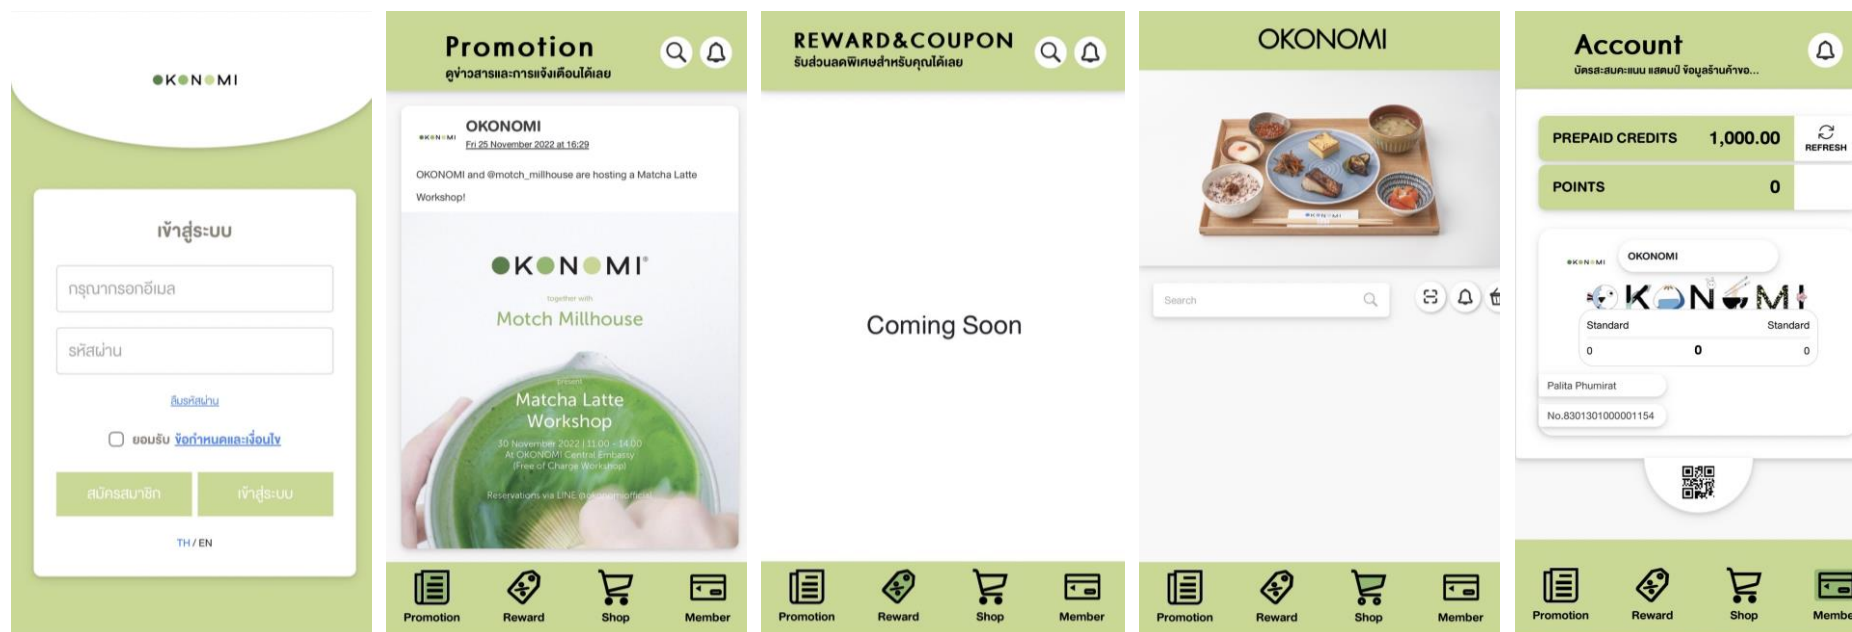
OKONOMI

เข้าสู่ระบบ

กรุณากรอกอีเมล

รหัสผ่าน

ลืมรหัสผ่าน

ยอมรับ ข้อกำหนดและเงื่อนไข

สมัครสมาชิก

เข้าสู่ระบบ

TH / EN

Promotion
ดูข่าวสารและการแจ้งเตือนได้เลย

OKONOMI
Fri 25 November 2022 at 16:29

OKONOMI and @motch_millhouse are hosting a Matcha Latte Workshop!

OKONOMI
together with
Motch Millhouse
present
Matcha Latte Workshop
30 November 2022 | 11:00 - 14:00
At OKONOMI Central Embassy
(Free of Charge Workshop)
Reservations via LINE @okonomiofficial

Promotion Reward Shop Member

REWARD&COUPON
รับส่วนลดพิเศษสำหรับคุณได้เลย

Coming Soon

Promotion Reward Shop Member

OKONOMI

Search

Promotion Reward Shop Member

Account
บัตรสะสมคะแนน แสตมป์ ข้อมูลร้านค้าของ...

PREPAID CREDITS 1,000.00
REFRESH

POINTS 0

OKONOMI
OKONOMI
Standard Standard
0 0 0
Palita Phumirat
No.8301301000001154

Promotion Reward Shop Membe